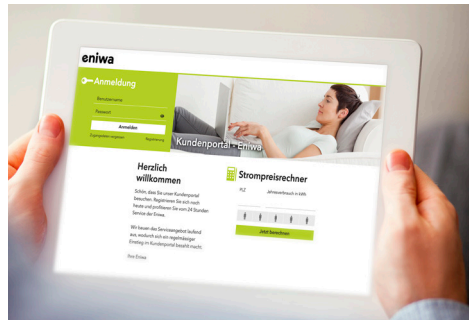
eniwa

Anmeldung

Benutzername

Passwort

Anmelden

Zugangsdaten vergessen

Registrierung

Kundenportal - Eniwa

Herzlich willkommen

Schön, dass Sie unser Kundenportal besuchen. Registrieren Sie sich noch heute und profitieren Sie vom 24 Stunden Service der Eniwa.

Wir bauen das Serviceangebot laufend aus, wodurch sich ein regelmässiger Einstieg im Kundenportal bezahlt macht.

Ihre Eniwa

Strompreisrechner

PLZ

Jahresverbrauch in kWh

Jetzt berechnen